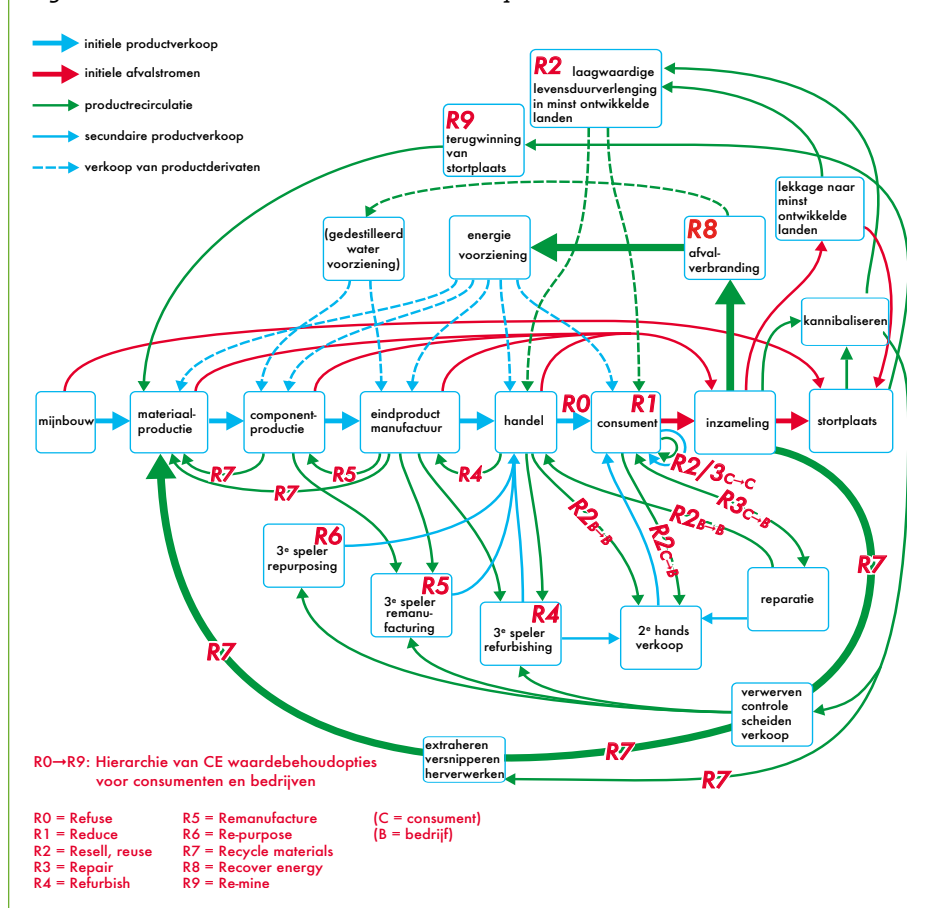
initiele productverkoop
initiele afvalstromen
productrecirculatie
secundaire productverkoop
verkoop van productderivaten

R2 laagwaardige levensduurverlenging in minst ontwikkelde landen

R9 terugwinning van stortplaats

lekkage naar minst ontwikkelde landen

(gedestilleerd water voorziening)

energie voorziening

R8 afval-verbranding

kannibaliseren

mijnbouw
materiaal-productie
component-productie
eindproduct manufactuur
handel
R0
R1 consument
inzameling
stortplaats

R7
R5
R7
R4
R2/3C→C
R3C→B
R2B→B
R2B→B
R2C→B

R6 3e speler repurposing
R5 3e speler remanu-facturing
R4 3e speler refurbishing
2e hands verkoop
reparatie

R7
R7

verwerven controle scheiden verkoop

extraheren versnipperen herverwerken

R7
R7

R0→R9: Hierarchie van CE waardebehoudopties voor consumenten en bedrijven

R0 = Refuse
R1 = Reduce
R2 = Resell, reuse
R3 = Repair
R4 = Refurbish

R5 = Remanufacture
R6 = Re-purpose
R7 = Recycle materials
R8 = Recover energy
R9 = Re-mine

(C = consument)
(B = bedrijf)